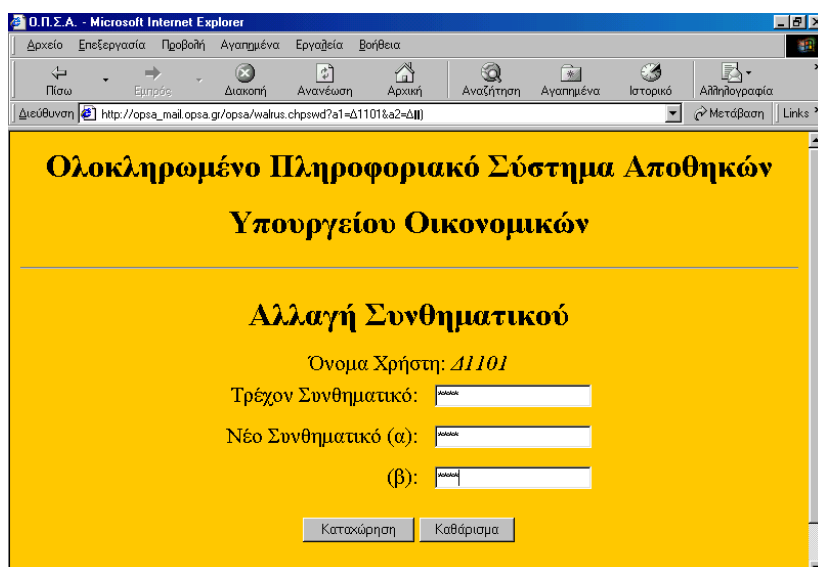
Ο.Π.Σ.Α. - Microsoft Internet Explorer

Αρχείο Επεξεργασία Προβολή Αγαπημένα Εργαλεία Βοήθεια

Πίσω Εμπρός Διακοπή Ανανέωση Αρχική Αναζήτηση Αγαπημένα Ιστορικό Αλληλογραφία

Διεύθυνση http://opsa_mail.opsa.gr/opsa/walrus.chpswd?a1=Δ1101&a2=ΔΙΙ) Μετάβαση Links

Ολοκληρωμένο Πληροφοριακό Σύστημα Αποθηκών

Υπουργείου Οικονομικών

Αλλαγή Συνθηματικού

Όνομα Χρήστη: Δ1101

Τρέχον Συνθηματικό: ****

Νέο Συνθηματικό (α): ****

(β): ****

Καταχώρηση Καθάρισμα